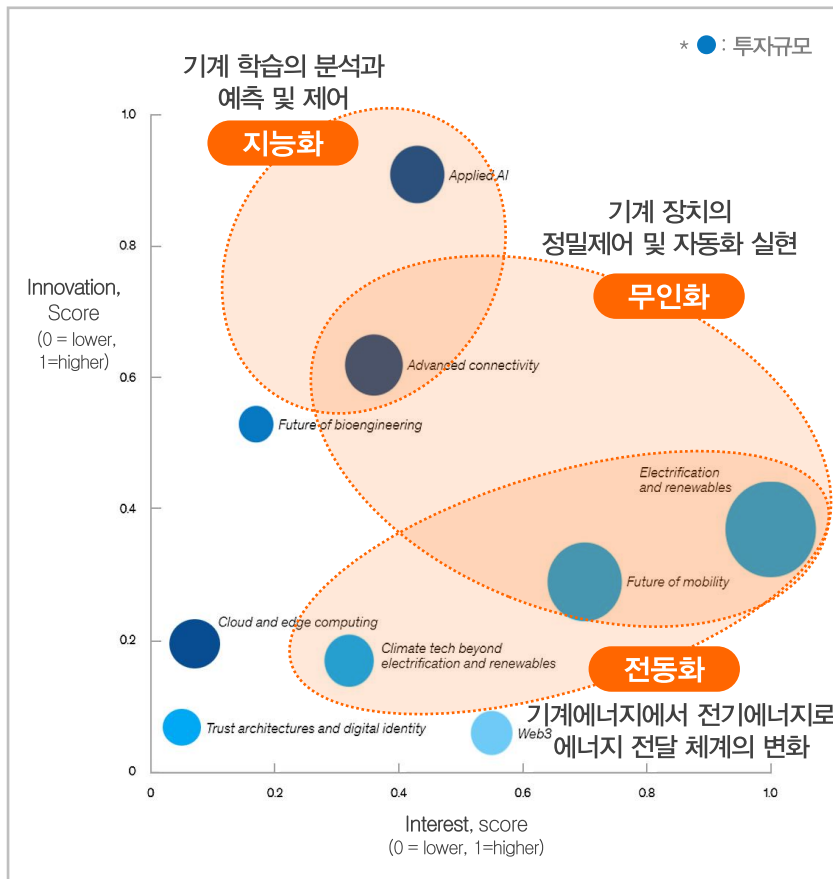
* ● : 투자규모

기계 학습의 분석과 예측 및 제어

지능화

기계 장치의 정밀제어 및 자동화 실현

무인화

전동화

기계에너지에서 전기에너지로 에너지 전달 체계의 변화

Innovation, Score (0 = lower, 1=higher)

1.0
0.8
0.6
0.4
0.2
0

Applied AI
Advanced connectivity
Future of bioengineering
Electrification and renewables
Future of mobility
Cloud and edge computing
Climate tech beyond electrification and renewables
Trust architectures and digital identity
Web3

0
0.2
0.4
0.6
0.8
1.0

Interest, score (0 = lower, 1=higher)